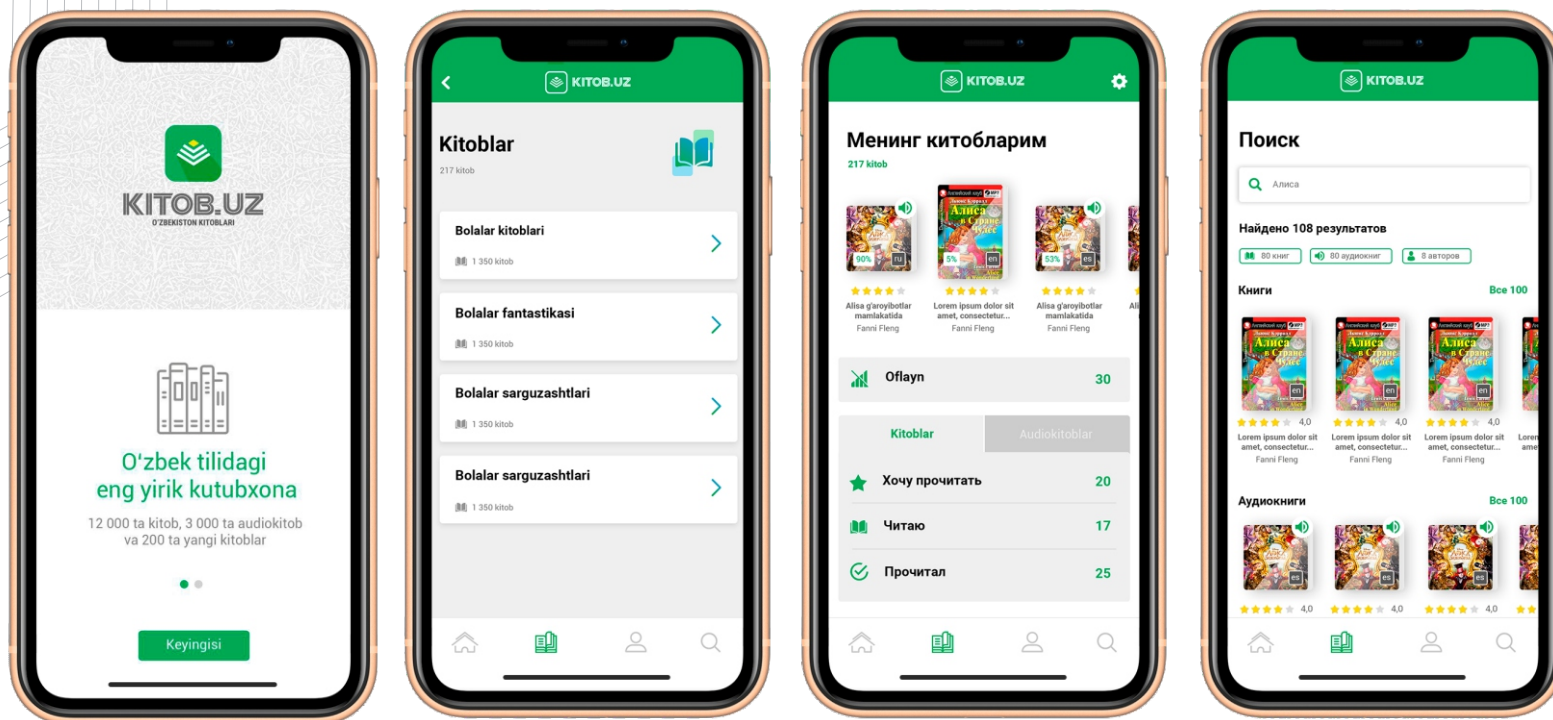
KITOB.UZ
O'ZBEKISTON KITOBLARI

O'zbek tilidagi eng yirik kutubxona
12 000 ta kitob, 3 000 ta audiokitob va 200 ta yangi kitoblar

Keyingisi

KITOB.UZ

Kitoblar
217 kitob

Bolalar kitoblari
1 350 kitob

Bolalar fantastikasi
1 350 kitob

Bolalar sarguzashtlari
1 350 kitob

Bolalar sarguzashtlari
1 350 kitob

KITOB.UZ

Менинг китобларим
217 kitob

90% ru
5% en
53% es

Alisa g'aroyibotlar mamlakatida
Fanni Fleng

Lorem ipsum dolor sit amet, consectetur...
Fanni Fleng

Alisa g'aroyibotlar mamlakatida
Fanni Fleng

Oflayn 30

Kitoblar
Audiokitoblar

Хочу прочитать 20
Читаю 17
Прочитал 25

KITOB.UZ

Поиск

Алиса

Найдено 108 результатов
80 книг
80 аудиокниг
8 авторов

Книги
Все 100

4,0
Lorem ipsum dolor sit amet, consectetur...
Fanni Fleng

4,0
Lorem ipsum dolor sit amet, consectetur...
Fanni Fleng

4,0
Lorem ipsum dolor sit amet, consectetur...
Fanni Fleng

Аудиокниги
Все 100

4,0
4,0
4,0